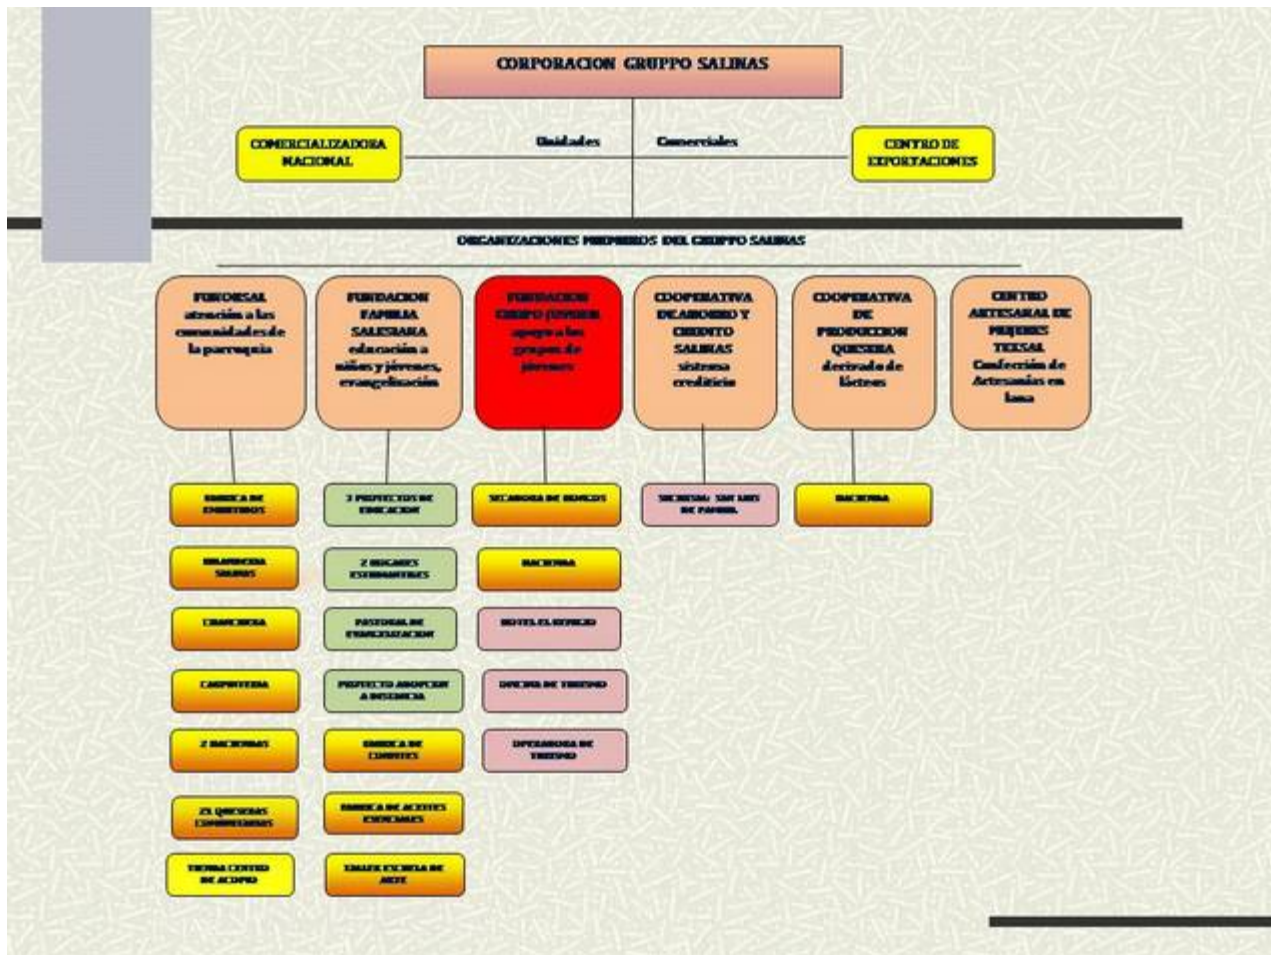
CORPORACION GRUPPO SALINAS

COMERCIALIZADORA NACIONAL

Unidades Comerciales

CENTRO DE EXPORTACIONES

ORGANIZACIONES MIEMBROS DEL GRUPPO SALINAS

FUNORSAL atención a las comunidades de la parroquia

FUNDACION FAMILIA SALESIANA educación a niños y jóvenes, evangelización

FUNDACION GRUPO JUVENIL apoyo a los grupos de jóvenes

COOPERATIVA DE AHORRO Y CREDITO SALINAS sistema crediticio

COOPERATIVA DE PRODUCCION QUESERA derivado de lácteos

CENTRO ARTESANAL DE MUJERES TEXSAL Confección de Artesanías en lana

FABRICA DE EMBUTIDOS

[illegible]

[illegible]

CARPINTERIA

2 HACIENDAS

25 QUESERAS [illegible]

TIENDA CENTRO DE ACOPIO

2 PROYECTOS DE EDUCACION

2 HOGARES ESTUDIANTILES

PASTORAL DE EVANGELIZACION

PROYECTO ANGOPCION A DISTANCIA

FABRICA DE CONFITES

FABRICA DE ACEITES ESENCIALES

TALLER ESCUELA DE ARTE

SECADORA DE HONGOS

HACIENDA

HOTEL EL REFUGIO

OFICINA DE TURISMO

OPERADORA DE TURISMO

SUCURSAL SAN LUIS DE PAMBIL

HACIENDA